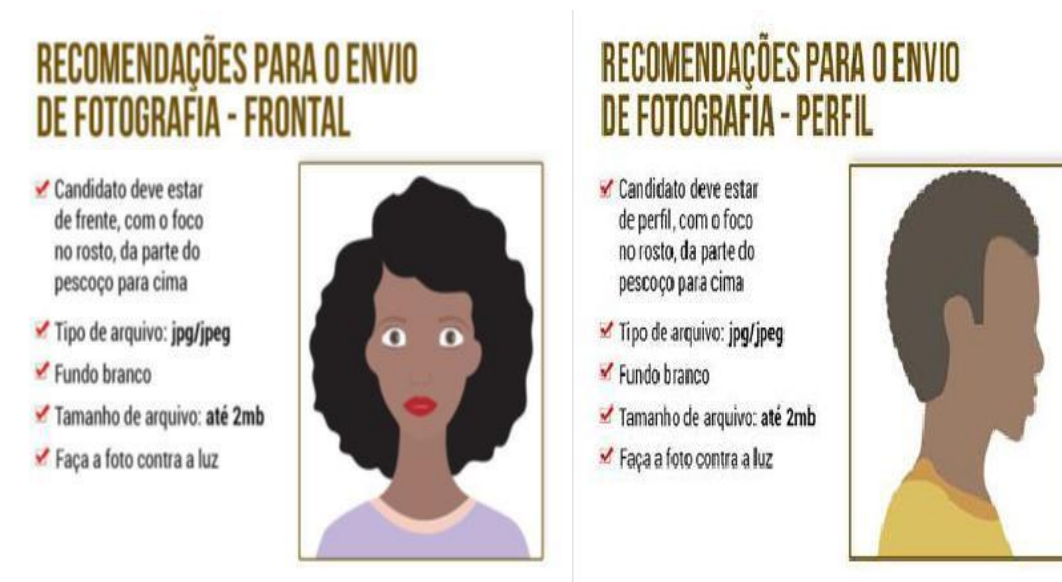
RECOMENDAÇÕES PARA O ENVIO DE FOTOGRAFIA - FRONTAL

Candidato deve estar de frente, com o foco no rosto, da parte do pescoço para cima

Tipo de arquivo: jpg/jpeg

Fundo branco

Tamanho de arquivo: até 2mb

Faça a foto contra a luz

RECOMENDAÇÕES PARA O ENVIO DE FOTOGRAFIA - PERFIL

Candidato deve estar de perfil, com o foco no rosto, da parte do pescoço para cima

Tipo de arquivo: jpg/jpeg

Fundo branco

Tamanho de arquivo: até 2mb

Faça a foto contra a luz